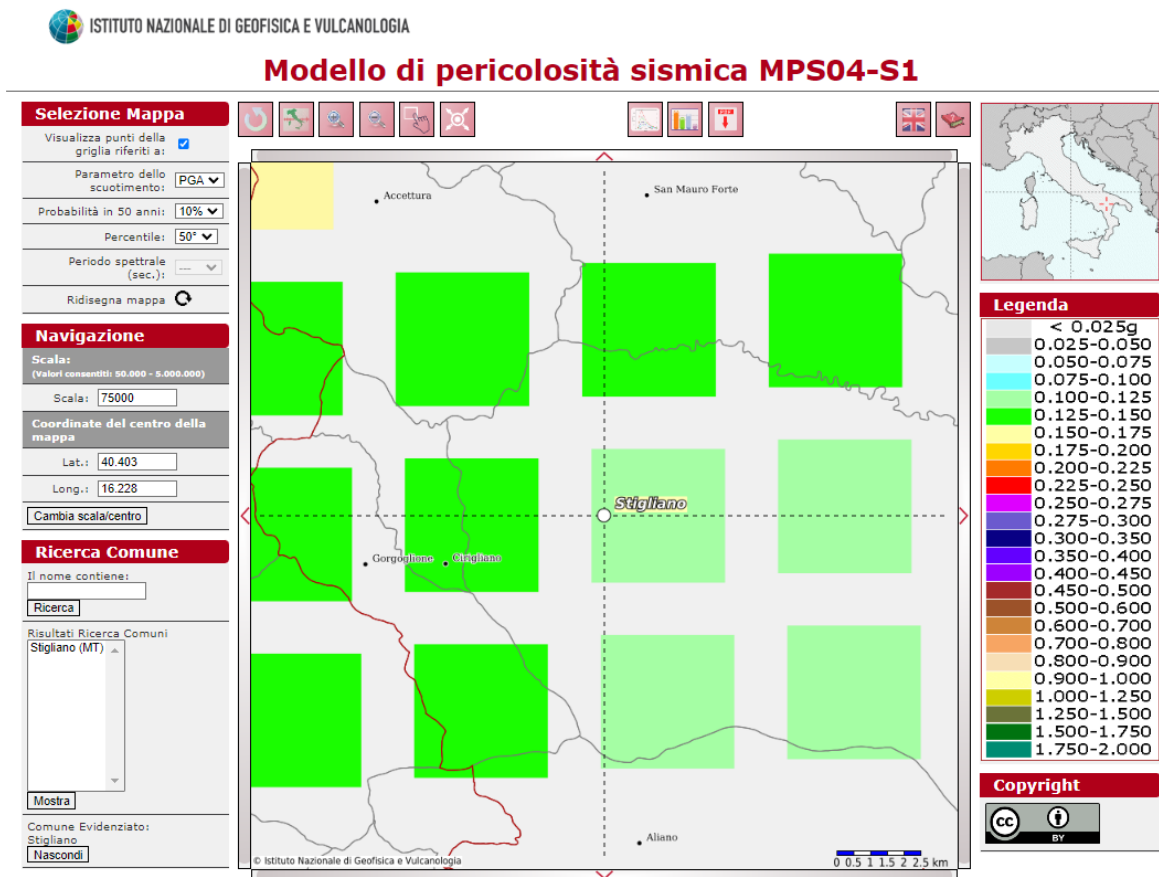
ISTITUTO NAZIONALE DI GEOFISICA E VULCANOLOGIA

Modello di pericolosità sismica MPS04-S1

Selezione Mappa

Visualizza punti della griglia riferiti a:

Parametro dello scuotimento: PGA

Probabilità in 50 anni: 10%

Percentile: 50°

Periodo spettrale (sec.): ---

Ridisegna mappa

Navigazione

Scala:
(Valori consentiti: 50.000 - 5.000.000)

Scala: 75000

Coordinate del centro della mappa

Lat.: 40.403

Long.: 16.228

Cambia scala/centro

Ricerca Comune

Il nome contiene:

Ricerca

Risultati Ricerca Comuni

Stigliano (MT)

Mostra

Comune Evidenziato:
Stigliano

Nascondi

Accettura

San Mauro Forte

Stigliano

Gorgoglione

Cirigliano

Aliano

© Istituto Nazionale di Geofisica e Vulcanologia

0 0.5 1 1.5 2 2.5 km

Legenda

| |
|---|
| < 0.025g |
| 0.025-0.050 |
| 0.050-0.075 |
| 0.075-0.100 |
| 0.100-0.125 |
| 0.125-0.150 |
| 0.150-0.175 |
| 0.175-0.200 |
| 0.200-0.225 |
| 0.225-0.250 |
| 0.250-0.275 |
| 0.275-0.300 |
| 0.300-0.350 |
| 0.350-0.400 |
| 0.400-0.450 |
| 0.450-0.500 |
| 0.500-0.600 |
| 0.600-0.700 |
| 0.700-0.800 |
| 0.800-0.900 |
| 0.900-1.000 |
| 1.000-1.250 |
| 1.250-1.500 |
| 1.500-1.750 |
| 1.750-2.000 |

Copyright

cc BY